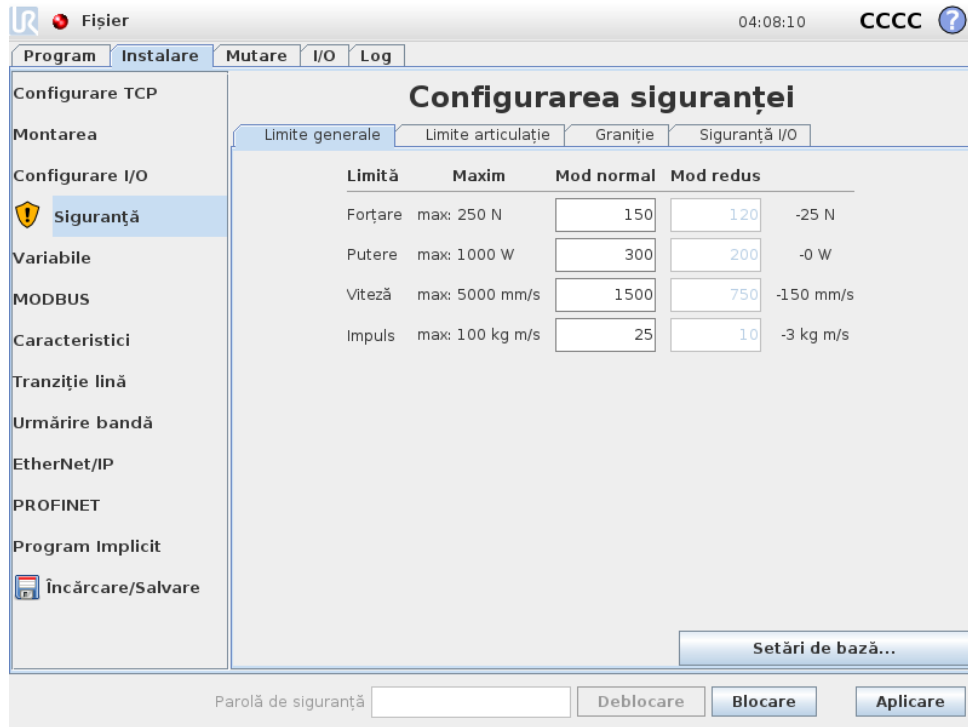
Fișier

04:08:10 CCCC

Program | Instalare | Mutare | I/O | Log

Configurare TCP
Montarea
Configurare I/O
Siguranță
Variabile
MODBUS
Caracteristici
Tranziție lină
Urmărire bandă
EtherNet/IP
PROFINET
Program Implicit
Încărcare/Salvare

Configurarea siguranței

Limite generale | Limite articulație | Graniție | Siguranță I/O

| Limită | Maxim | Mod normal | Mod redus | |
|---|---|---|---|---|
| Forțare | max: 250 N | 150 | 120 | -25 N |
| Putere | max: 1000 W | 300 | 200 | -0 W |
| Viteză | max: 5000 mm/s | 1500 | 750 | -150 mm/s |
| Impuls | max: 100 kg m/s | 25 | 10 | -3 kg m/s |

Setări de bază...

Parolă de siguranță | Deblocare | Blocare | Aplicare